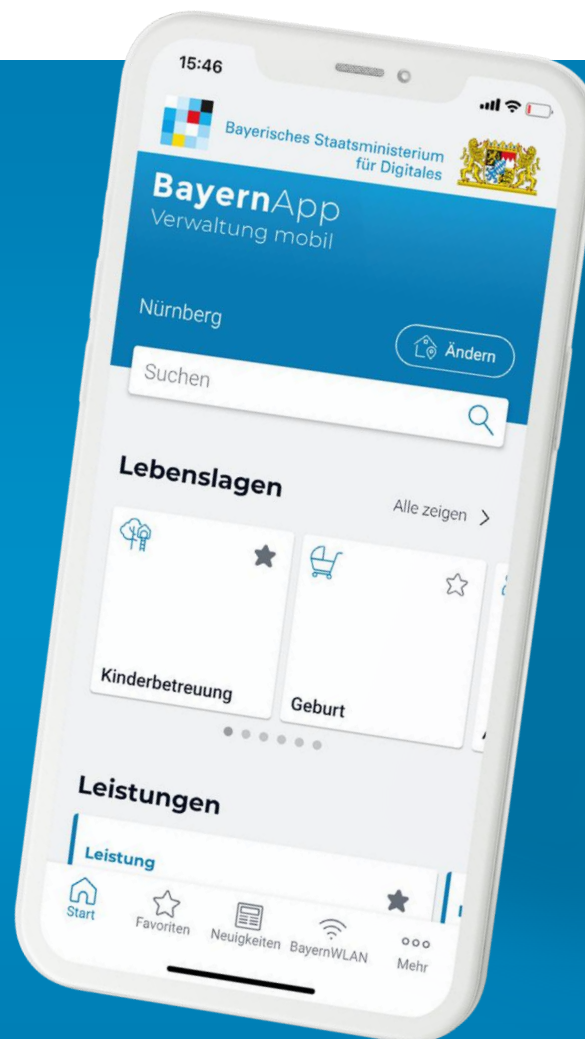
15:46

Bayerisches Staatsministerium für Digitales

BayernApp
Verwaltung mobil

Nürnberg

Ändern

Suchen

Lebenslagen

Alle zeigen >

Kinderbetreuung

Geburt

Leistungen

Leistung

Start
Favoriten
Neuigkeiten
BayernWLAN
Mehr